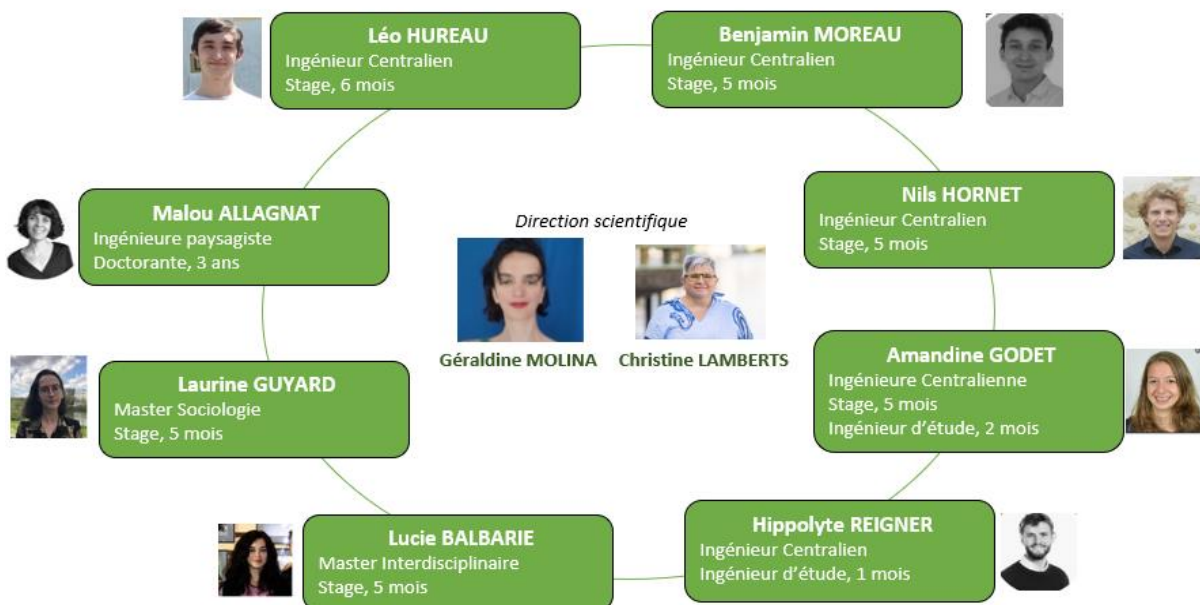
Léo HUREAU
Ingénieur Centralien
Stage, 6 mois

Benjamin MOREAU
Ingénieur Centralien
Stage, 5 mois

Malou ALLAGNAT
Ingénieure paysagiste
Doctorante, 3 ans

Direction scientifique

Géraldine MOLINA

Christine LAMBERTS

Nils HORNET
Ingénieur Centralien
Stage, 5 mois

Laurine GUYARD
Master Sociologie
Stage, 5 mois

Amandine GODET
Ingénieure Centralienne
Stage, 5 mois
Ingénieur d'étude, 2 mois

Lucie BALBARIE
Master Interdisciplinaire
Stage, 5 mois

Hippolyte REIGNER
Ingénieur Centralien
Ingénieur d'étude, 1 mois